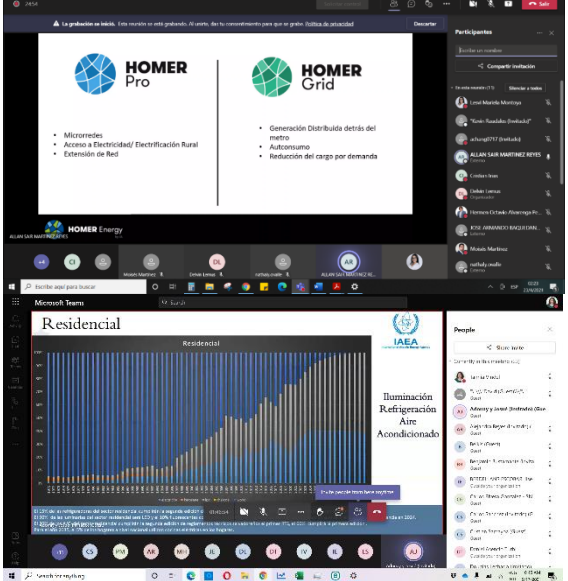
La grabación se inició. Esta reunión se está grabando. Al unirte, das tu consentimiento para que se grabe. Política de privacidad
Descartar
Salir

HOMER Pro
- Microrredes
- Acceso a Electricidad/ Electrificación Rural
- Extensión de Red

HOMER Grid
- Generación Distribuida detrás del metro
- Autoconsumo
- Reducción del cargo por demanda

HOMER Energy

ALLAN SAIR MARTINEZ REYES

Participantes
Compartir invitación
Leslí Marieta Montoya
ALLAN SAIR MARTINEZ REYES
Cinthia Irma
Delvin Lemus
Herman Octavio Alvarenga Pe...
JOSE ARMANDO BAQUEDAN...
Moisés Martínez
nathaly.ovalle

Moisés Martínez
Delvin Lemus
nathaly.ovalle
ALLAN SAIR MARTINEZ RE...

Escribe aquí para buscar

Microsoft Teams

Residencial
Residencial
IAEA
Iluminación
Refrigeración
Aire
Acondicionado

People
Share invite

Search everything